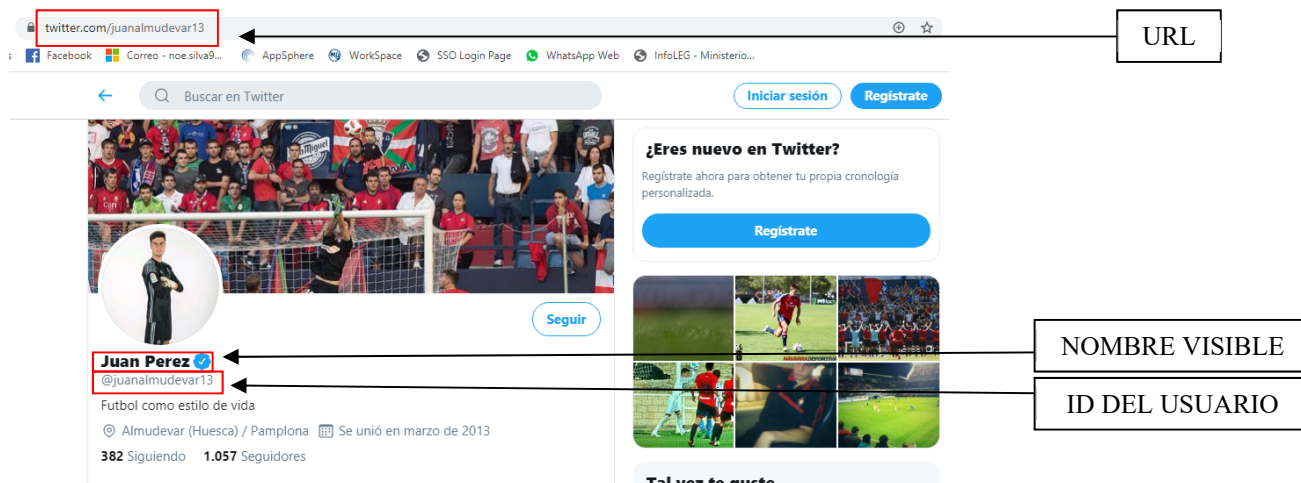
twitter.com/juanalmudevar13

URL

Facebook Correo - noe.silva9... AppSphere WorkSpace SSO Login Page WhatsApp Web InfoLEG - Ministerio...

Buscar en Twitter

Iniciar sesión Regístrate

¿Eres nuevo en Twitter?

Regístrate ahora para obtener tu propia cronología personalizada.

Regístrate

Seguir

Juan Perez

NOMBRE VISIBLE

@juanalmudevar13

ID DEL USUARIO

Futbol como estilo de vida

Almudevar (Huesca) / Pamplona Se unió en marzo de 2013

382 Siguiendo 1.057 Seguidores

Tal vez te guste